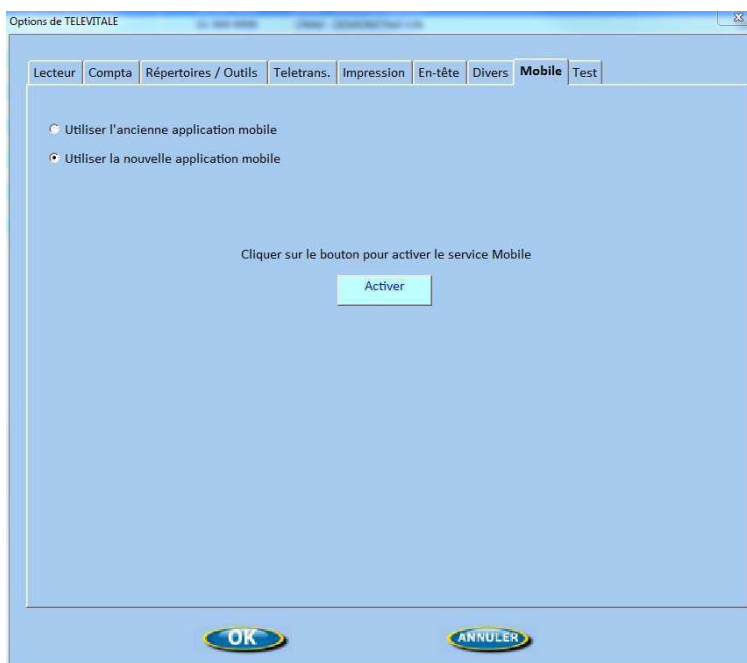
Options de TELEVITALE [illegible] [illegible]

Lecteur | Compta | Répertoires / Outils | Teletrans. | Impression | En-tête | Divers | Mobile | Test

Utiliser l'ancienne application mobile

Utiliser la nouvelle application mobile

Cliquer sur le bouton pour activer le service Mobile

Activer

OK

ANNULER